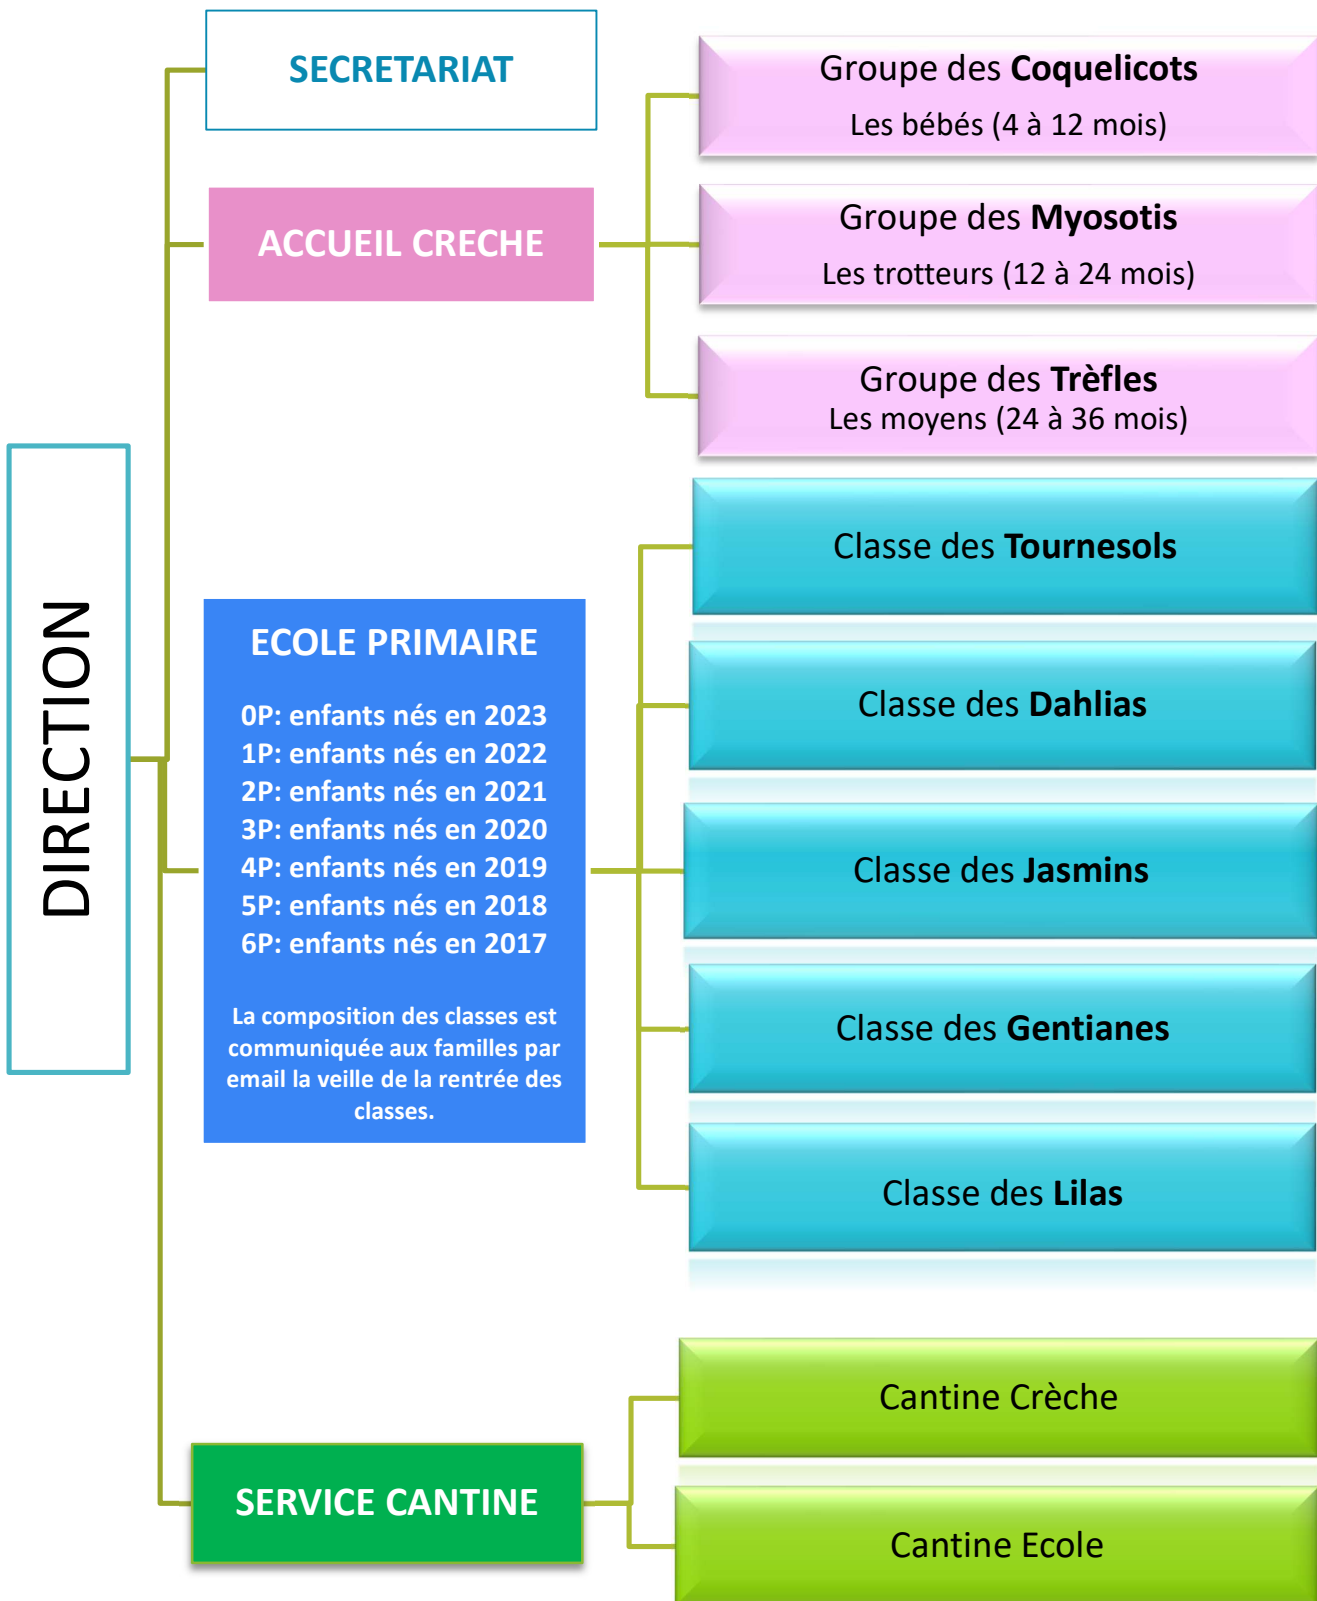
DIRECTION

SECRETARIAT

ACCUEIL CRECHE

Groupe des **Coquelicots**
Les bébés (4 à 12 mois)

Groupe des **Myosotis**
Les trotteurs (12 à 24 mois)

Groupe des **Trèfles**
Les moyens (24 à 36 mois)

ECOLE PRIMAIRE

0P: enfants nés en 2023
1P: enfants nés en 2022
2P: enfants nés en 2021
3P: enfants nés en 2020
4P: enfants nés en 2019
5P: enfants nés en 2018
6P: enfants nés en 2017

La composition des classes est communiquée aux familles par email la veille de la rentrée des classes.

Classe des **Tournesols**

Classe des **Dahlias**

Classe des **Jasmins**

Classe des **Gentianes**

Classe des **Lilas**

SERVICE CANTINE

Cantine Crèche

Cantine Ecole